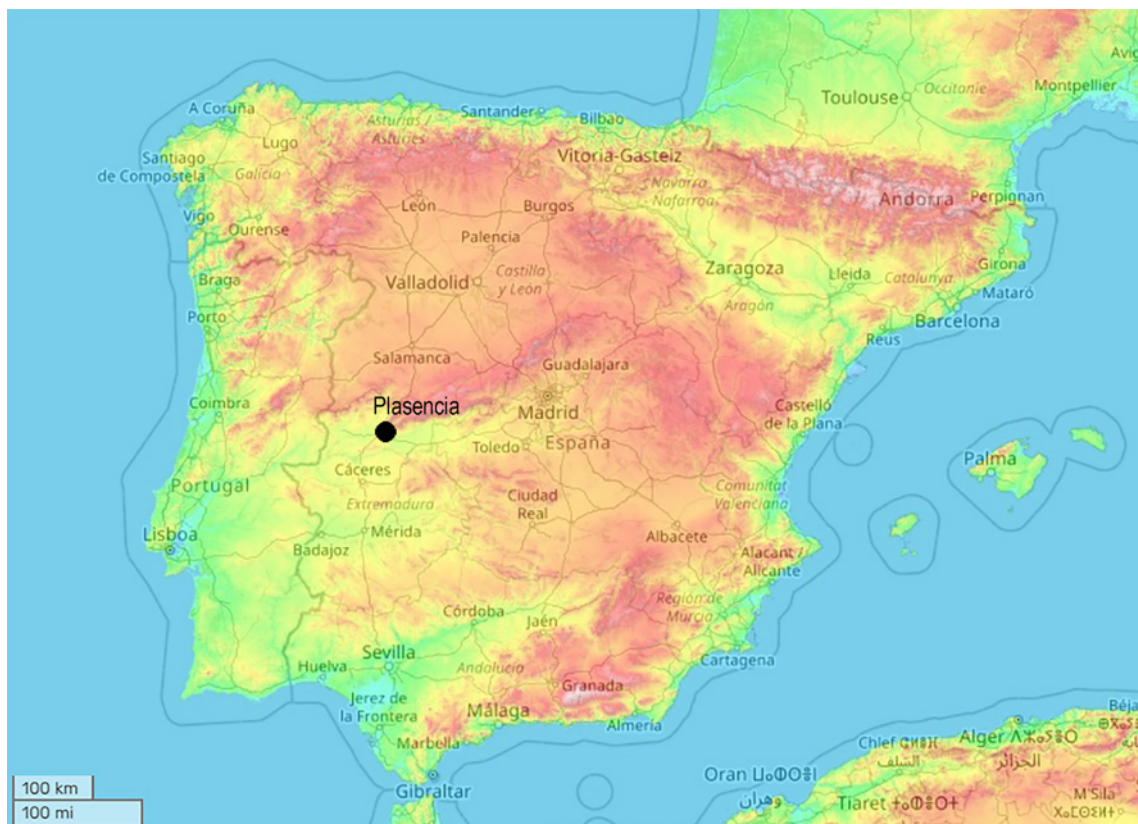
A Coruña
Santander
Bilbao
Asturias / Asturies
Lugo
Santiago de Compostela
Galicia
Vitoria-Gasteiz
Toulouse
Occitanie
Montpellier
Avig
Navarra / Nafarroa
Vigo
León
Burgos
Andorra
Perpignan
Ourense
Palencia
Braga
Valladolid
Castilla y León
Zaragoza
Lleida
Catalunya
Girona
Mataró
Porto
Aragón
Barcelona
Reus
Salamanca
Guadalajara
Plasencia
Madrid
Coimbra
Castelló de la Plana
Toledo
España
Palma
Cáceres
Portugal
Extremadura
Ciudad Real
Comunitat Valenciana
Lisboa
Mérida
Badajoz
Albacete
Alacant / Alicante
Córdoba
Jaén
Región de Murcia
Sevilla
Huelva
Andalucía
Cartagena
Jerez de la Frontera
Granada
Málaga
Almería
Marbella
Chlef ⵛⵍⴻⴼ الشلف
Alger ⴷⵣⴰⵢⴻⵔ الجزائر
Béja
Oran ⵡⴰⵀⵔⴰⵏ وهران
Gibraltar
Tiaret ⵜⵉⵀⴰⵔⵜ
M'Sila
100 km
100 mi